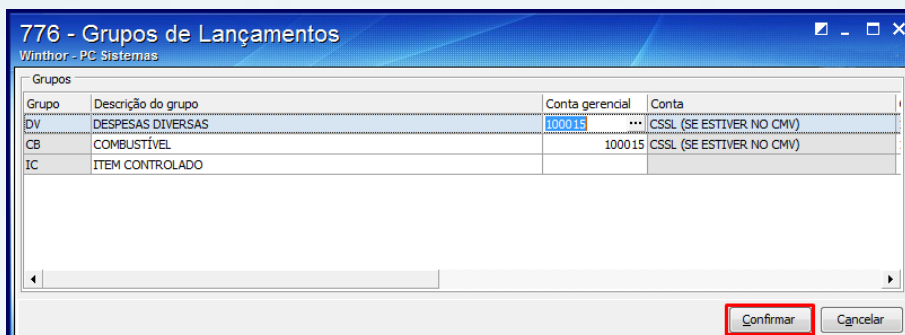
776 - Grupos de Lançamentos
Winthor - PC Sistemas

Grupos

| Grupo | Descrição do grupo | Conta gerencial | Conta |
|---|---|---|---|
| DV | DESPESAS DIVERSAS | 100015 | CSSL (SE ESTIVER NO CMV) |
| CB | COMBUSTÍVEL | 100015 | CSSL (SE ESTIVER NO CMV) |
| IC | ITEM CONTROLADO | | |

Confirmar
Cancelar